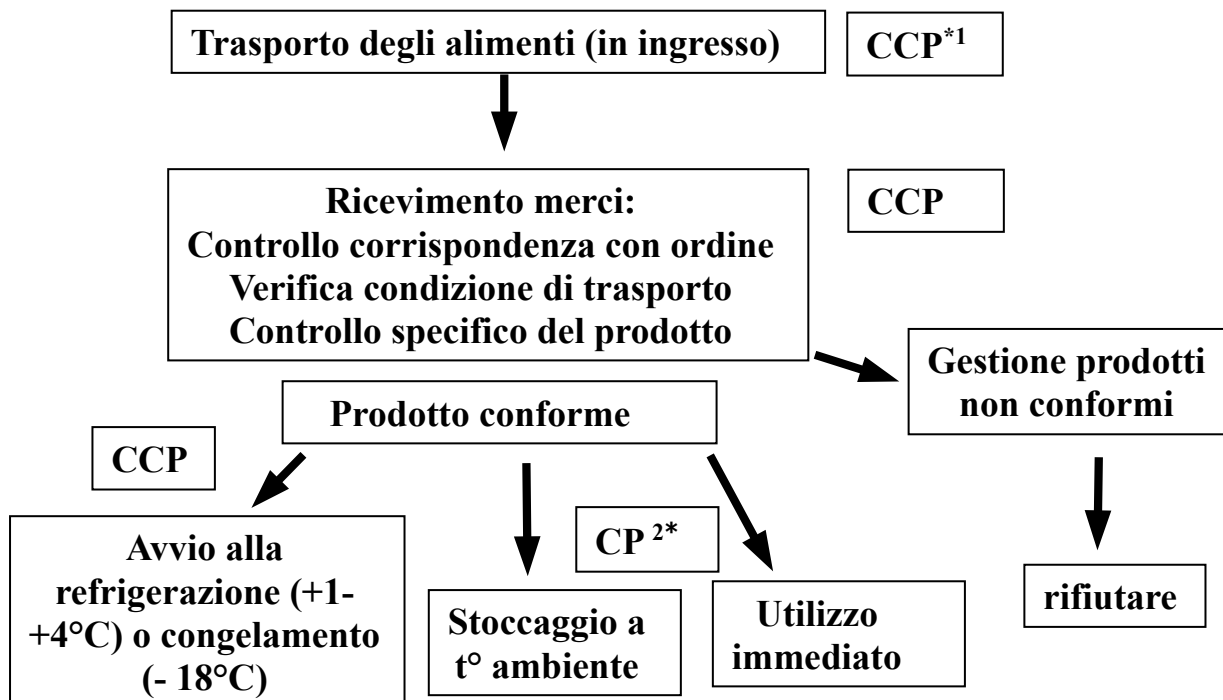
Trasporto degli alimenti (in ingresso)

CCP$^{*1}$

Ricevimento merci:
Controllo corrispondenza con ordine
Verifica condizione di trasporto
Controllo specifico del prodotto

CCP

Gestione prodotti non conformi

Prodotto conforme

CCP

Avvio alla refrigerazione (+1-+4°C) o congelamento (- 18°C)

Stoccaggio a t° ambiente

CP $^{2*}$

Utilizzo immediato

rifiutare